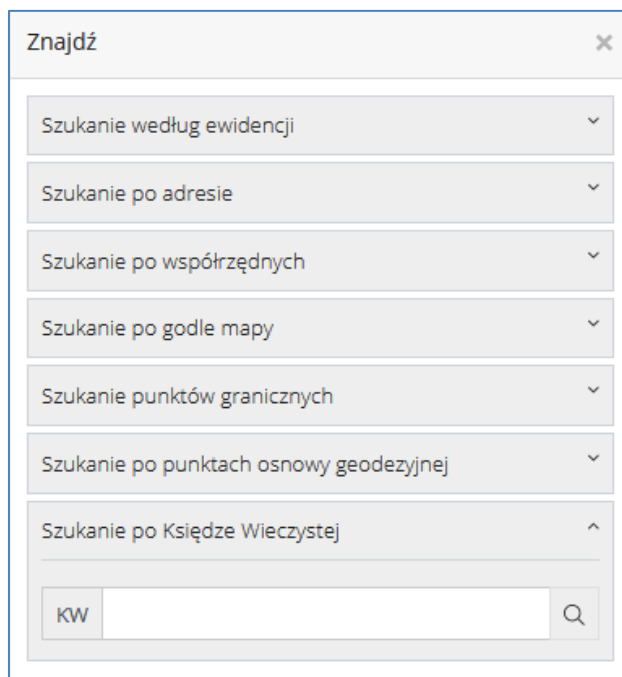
Znajdź ×

Szukanie według ewidencji

Szukanie po adresie

Szukanie po współrzędnych

Szukanie po godle mapy

Szukanie punktów granicznych

Szukanie po punktach osnowy geodezyjnej

Szukanie po Księdze Wieczystej

KW